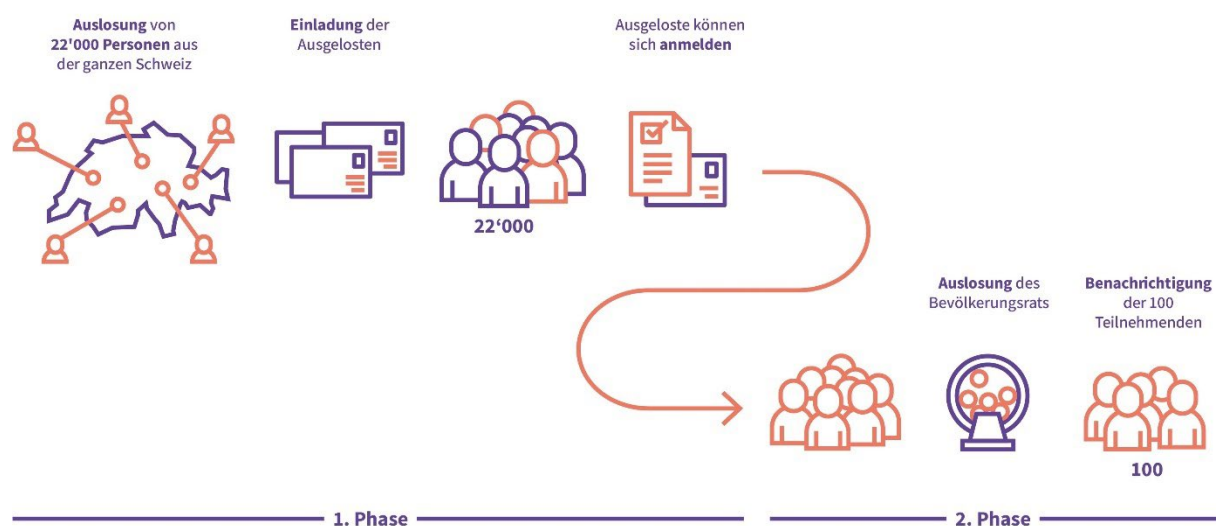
Auslosung von 22'000 Personen aus der ganzen Schweiz

Einladung der Ausgelosten

22‘000

Ausgeloste können sich anmelden

Auslosung des Bevölkerungsrats

Benachrichtigung der 100 Teilnehmenden

100

1. Phase

2. Phase